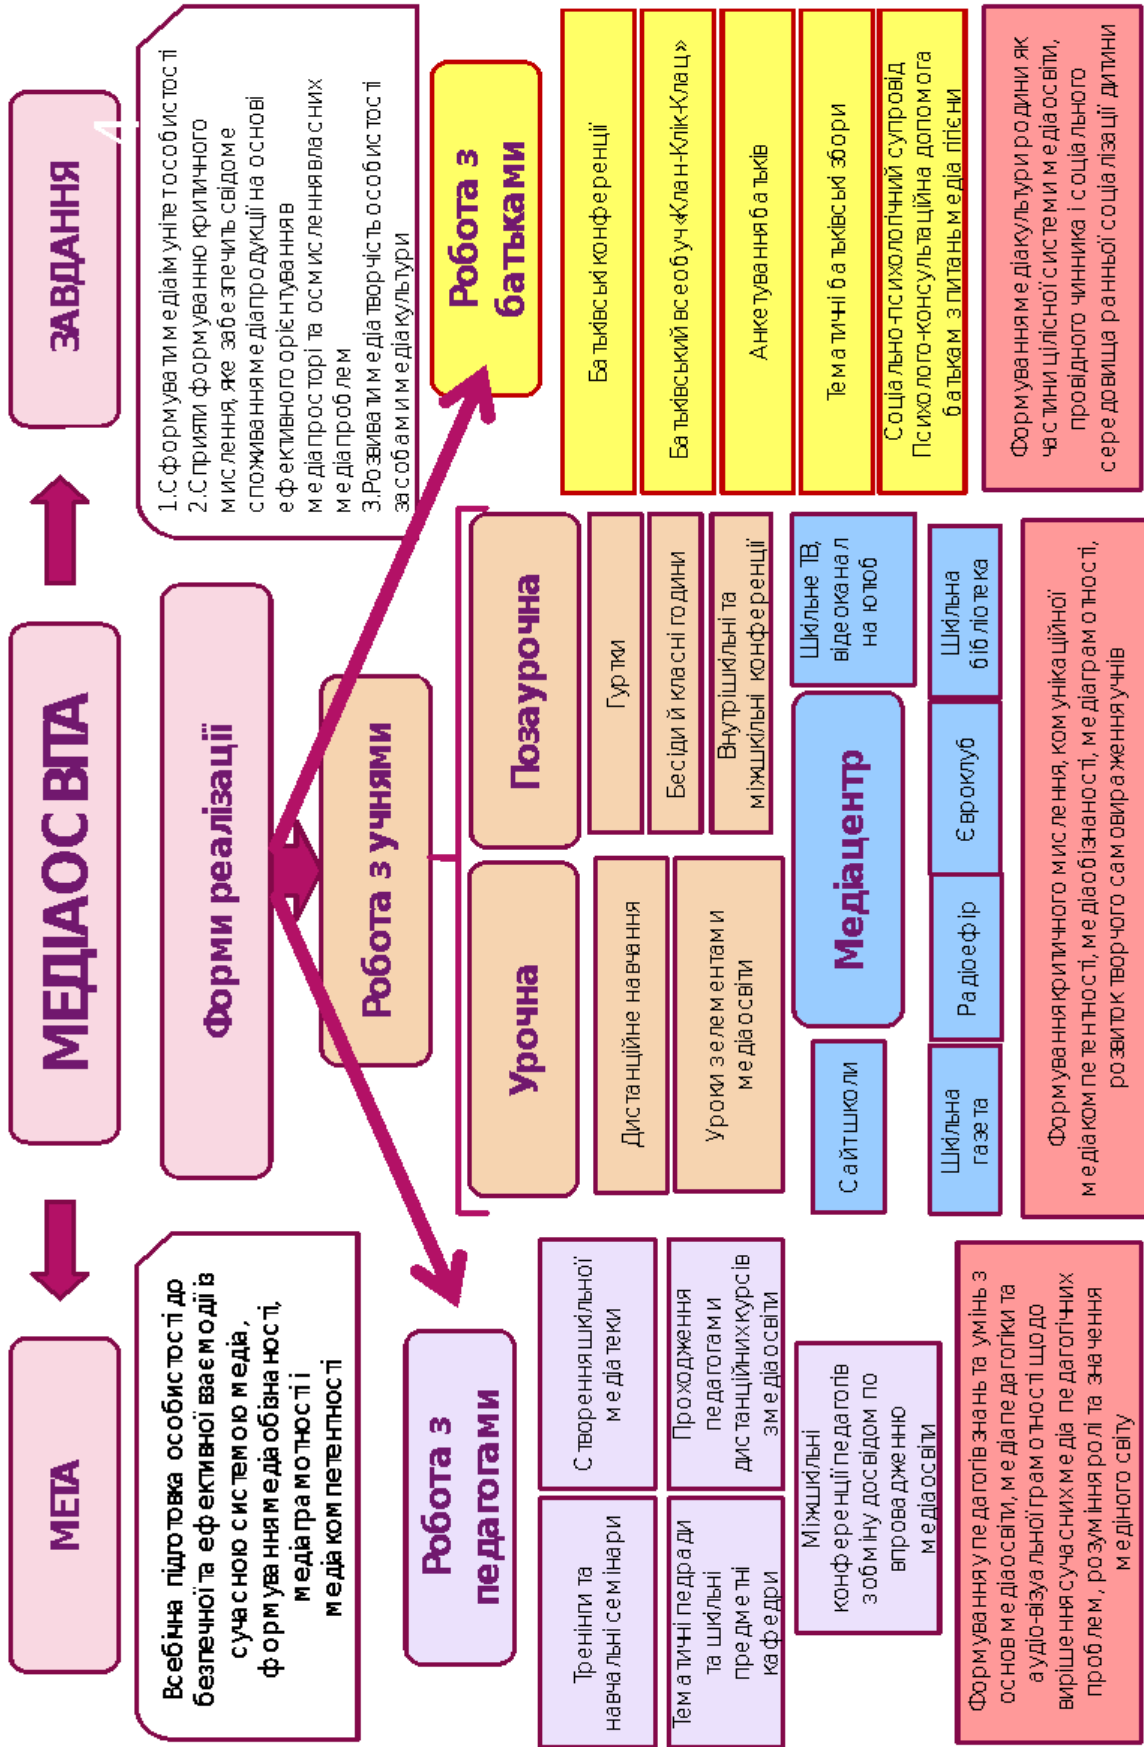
МЕДІАОСВІТА

МЕТА

Всебічна підготовка особистості до безпечної та ефективної взаємодії з сучасною системою медіа, формування медіаобізнаності, медіаграмотності і медіакомпетентності

ЗАВДАННЯ

1.Сформувати медіаімунітет особистості
2.Сприяти формуванню критичного мислення, яке забезпечить свідоме споживання медіапродукції на основі ефективного орієнтування в медіапросторі та осмислення власних медіапроблем
3.Розвивати медіатворчість особистості засобами медіакультури

Форми реалізації

Робота з батьками

Батьківські конференції

Батьківський всеобуч «Клан-Клік-Клац»

Анкетування батьків

Тематичні батьківські збори

Соціально-психологічний супровід
Психолого-консультаційна допомога батькам з питань медіа гігієни

Формування медіакультури родини як частини цілісної системи медіаосвіти, провідного чинника і соціального середовища ранньої соціалізації дитини

Робота з учнями

Позаурочна

Гуртки

Бесіди й класні години

Внутрішкільні та міжшкільні конференції

Урочна

Дистанційне навчання

Уроки з елементами медіаосвіти

Шкільне ТВ, відеоканал на ютюб

Шкільна бібліотека

Медіацентр

Євроклуб

Радіоефір

Сайт школи

Шкільна газета

Формування критичного мислення, комунікаційної медіакомпетентності, медіаобізнаності, медіаграмотності, розвиток творчого самовираження учнів

Робота з педагогами

Створення шкільної медіатеки

Проходження педагогами дистанційних курсів з медіаосвіти

Тренінги та навчальні семінари

Тематичні педради та шкільні предметні кафедри

Міжшкільні конференції педагогів з обміну досвідом по впровадженню медіаосвіти

Формування у педагогів знань та умінь з основ медіаосвіти, медіапедагогіки та аудіо-візуальної грамотності щодо вирішення сучасних медіа педагогічних проблем, розуміння ролі та значення медіного світу